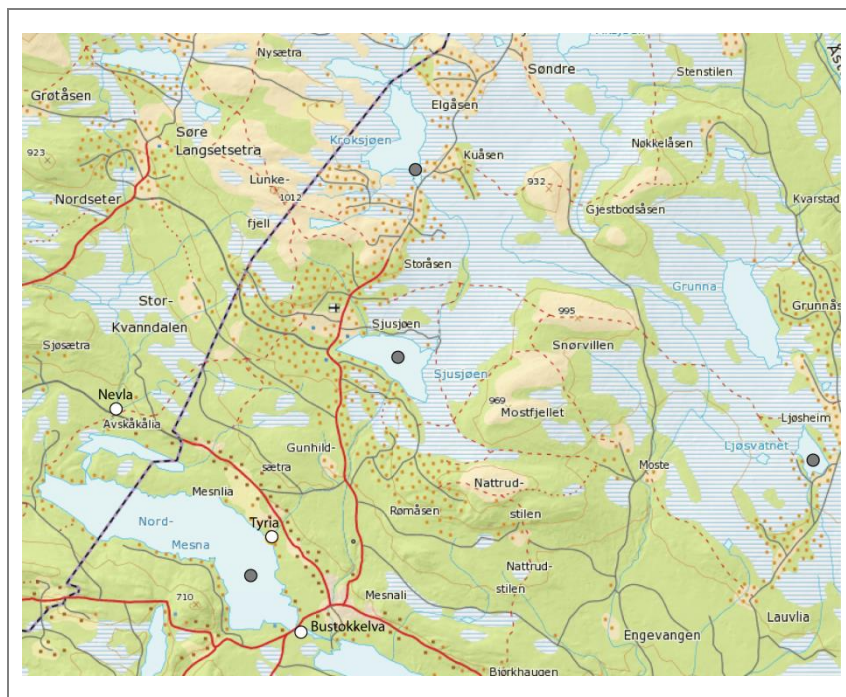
Nysætra
Søndre
Stenstilen
Grøtåsen
Elgåsen
Søre Langsetsetra
Kroksjøen
Kuåsen
Nøkkelåsen
923
Lunke-fjell
1012
932
Nordseter
Gjestbodsåsen
Kvarstad
Storåsen
Grunna
Stor-Kvanndalen
995
Grunnås
Sjusjøen
Sjøsætra
Snørvillen
Sjusjøen
Nevla
969
Mostfjellet
Avskåkalia
Ljøsheim
Ljøsvatnet
Gunhild-sætra
Moste
Mesnlia
Nattrud-stilen
Nord-Mesna
Tyria
Rømåsen
Nattrud-stilen
710
Mesnali
Bustokkelva
Engevangen
Lauvlia
Bjørkhaugen